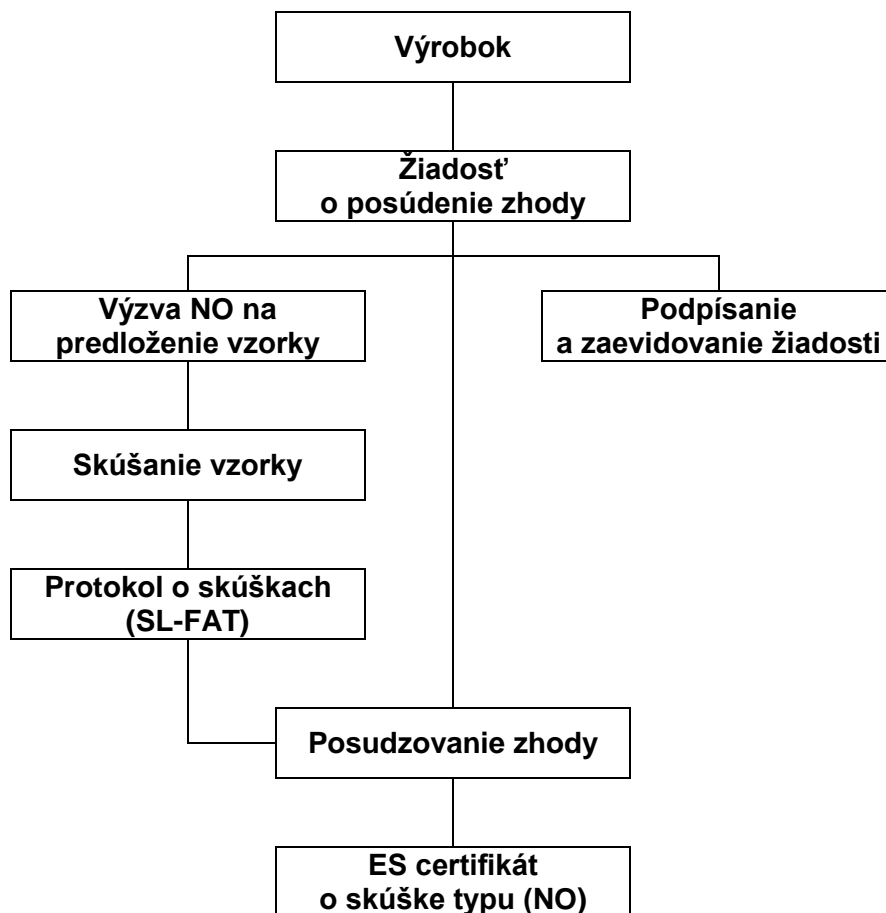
Výrobok

Žiadosť o posúdenie zhody

Výzva NO na predloženie vzorky

Podpísanie a zaevidovanie žiadosti

Skúšanie vzorky

Protokol o skúškach (SL-FAT)

Posudzovanie zhody

ES certifikát o skúške typu (NO)